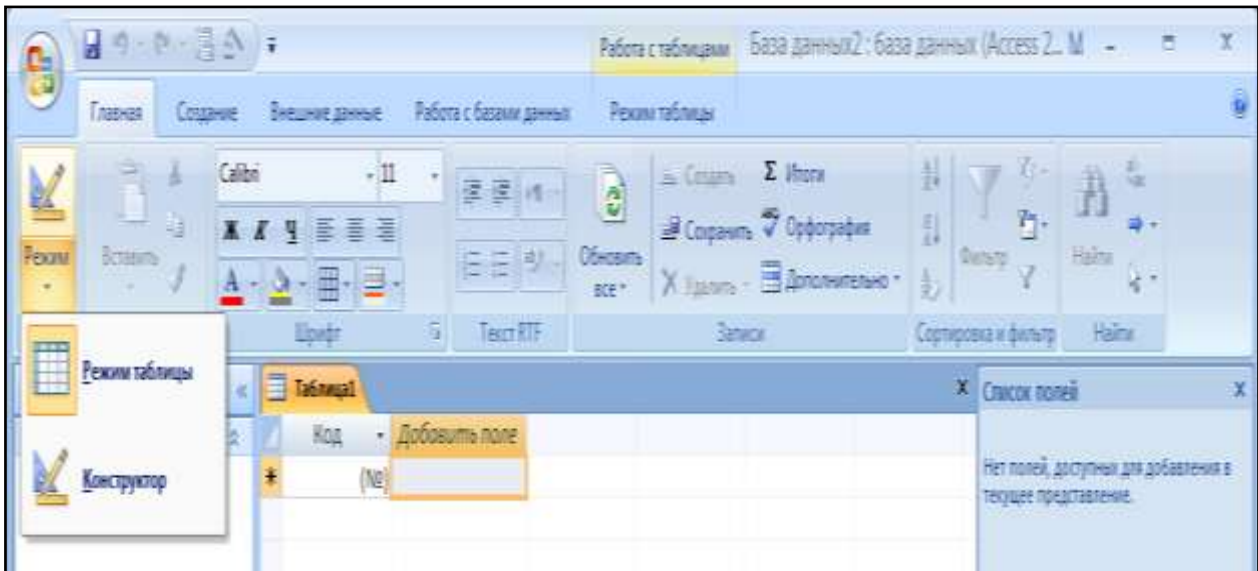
Работа с таблицами База данных2 : база данных (Access 2... M

Главная Создание Внешние данные Работа с базами данных Режим таблицы

Режим Вставить Calibri 11 Ж К Ч A Шрифт Текст RTF Обновить все Создать Сохранить Удалить Σ Итоги Орфография Дополнительно Записи Фильтр Сортировка и фильтр Найти Найти

Режим таблицы

Конструктор

Таблица1

Код Добавить поле

* (№)

Список полей

Нет полей, доступных для добавления в текущее представление.